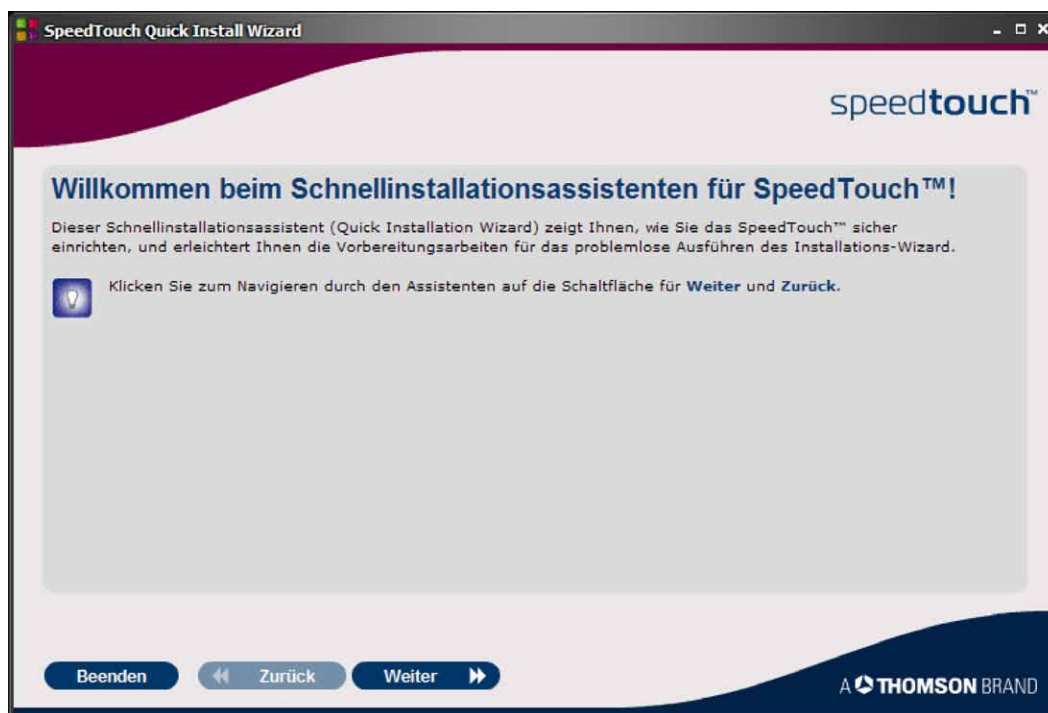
SpeedTouch Quick Install Wizard

speedtouch™

Willkommen beim Schnellinstallationsassistenten für SpeedTouch™!

Dieser Schnellinstallationsassistent (Quick Installation Wizard) zeigt Ihnen, wie Sie das SpeedTouch™ sicher einrichten, und erleichtert Ihnen die Vorbereitungsarbeiten für das problemlose Ausführen des Installations-Wizard.

Klicken Sie zum Navigieren durch den Assistenten auf die Schaltfläche für Weiter und Zurück.

Beenden

Zurück

Weiter

A THOMSON BRAND